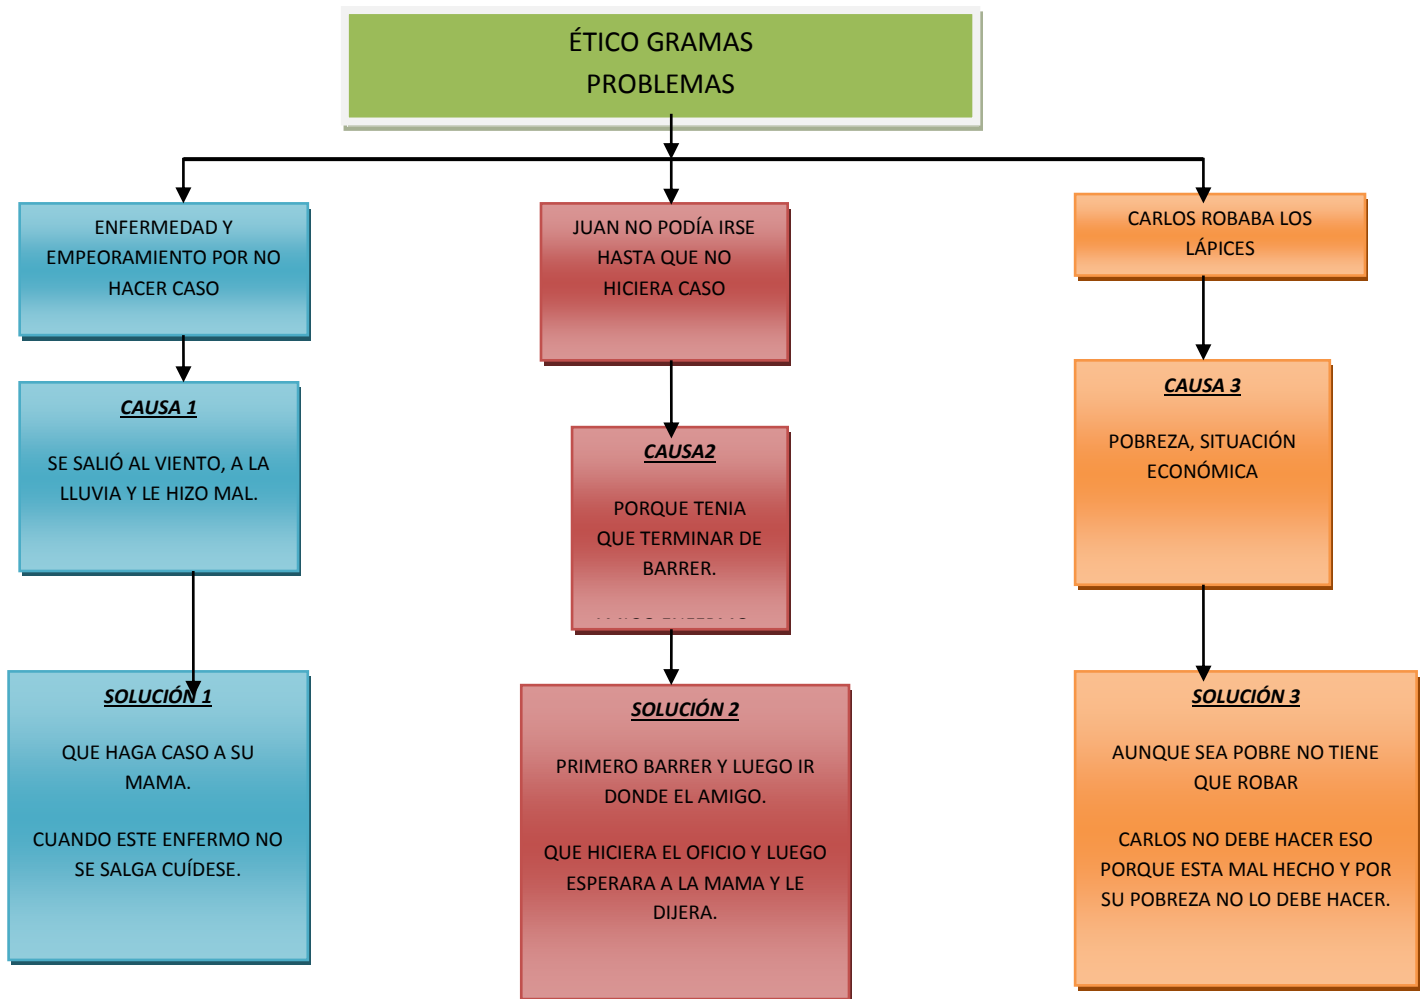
ÉTICO GRAMAS
PROBLEMAS

ENFERMEDAD Y EMPEORAMIENTO POR NO HACER CASO

CAUSA 1

SE SALIÓ AL VIENTO, A LA LLUVIA Y LE HIZO MAL.

SOLUCIÓN 1

QUE HAGA CASO A SU MAMA.

CUANDO ESTE ENFERMO NO SE SALGA CUÍDESE.

JUAN NO PODÍA IRSE HASTA QUE NO HICIERA CASO

CAUSA2

PORQUE TENIA QUE TERMINAR DE BARRER.

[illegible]

SOLUCIÓN 2

PRIMERO BARRER Y LUEGO IR DONDE EL AMIGO.

QUE HICIERA EL OFICIO Y LUEGO ESPERARA A LA MAMA Y LE DIJERA.

CARLOS ROBABA LOS LÁPICES

CAUSA 3

POBREZA, SITUACIÓN ECONÓMICA

SOLUCIÓN 3

AUNQUE SEA POBRE NO TIENE QUE ROBAR

CARLOS NO DEBE HACER ESO PORQUE ESTA MAL HECHO Y POR SU POBREZA NO LO DEBE HACER.